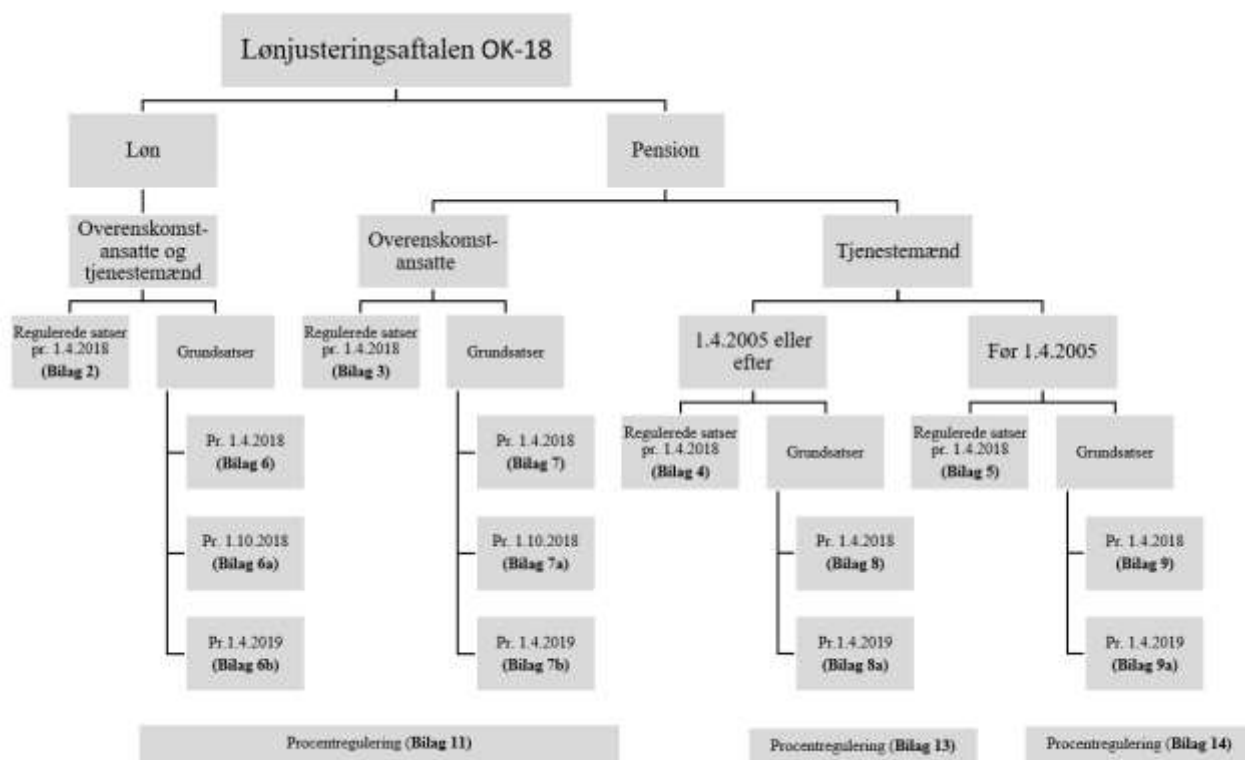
Lønjusteringsaftalen OK-18

Løn

Pension

Overenskomst-ansatte og tjenestemænd

Regulerede satser pr. 1.4.2018 (Bilag 2)

Grundsatser

Pr. 1.4.2018 (Bilag 6)

Pr. 1.10.2018 (Bilag 6a)

Pr.1.4.2019 (Bilag 6b)

Overenskomst-ansatte

Regulerede satser pr. 1.4.2018 (Bilag 3)

Grundsatser

Pr. 1.4.2018 (Bilag 7)

Pr. 1.10.2018 (Bilag 7a)

Pr. 1.4.2019 (Bilag 7b)

Tjenestemænd

1.4.2005 eller efter

Regulerede satser pr. 1.4.2018 (Bilag 4)

Grundsatser

Pr. 1.4.2018 (Bilag 8)

Pr.1.4.2019 (Bilag 8a)

Før 1.4.2005

Regulerede satser pr. 1.4.2018 (Bilag 5)

Grundsatser

Pr. 1.4.2018 (Bilag 9)

Pr. 1.4.2019 (Bilag 9a)

Procentregulering (Bilag 11)

Procentregulering (Bilag 13)

Procentregulering (Bilag 14)